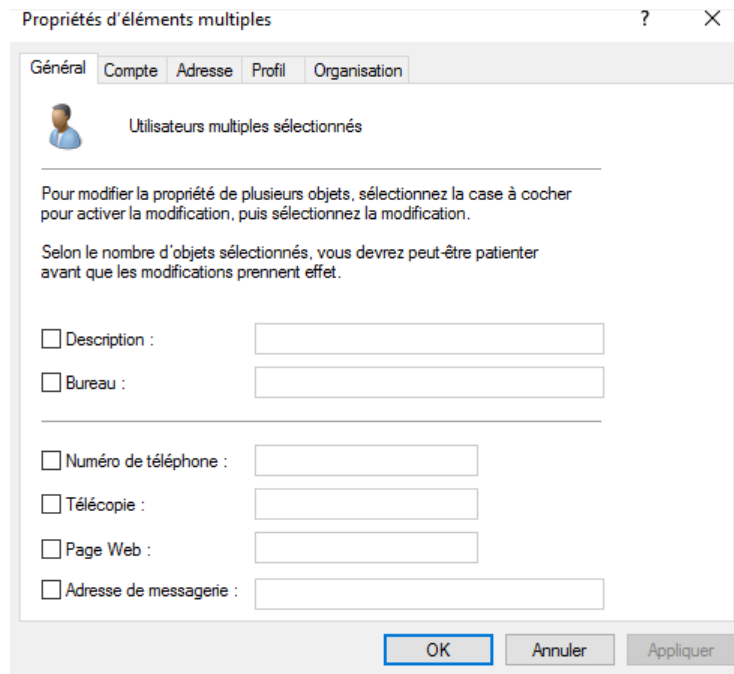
Propriétés d'éléments multiples ? ✕

Général | Compte | Adresse | Profil | Organisation

Utilisateurs multiples sélectionnés

Pour modifier la propriété de plusieurs objets, sélectionnez la case à cocher pour activer la modification, puis sélectionnez la modification.

Selon le nombre d'objets sélectionnés, vous devrez peut-être patienter avant que les modifications prennent effet.

Description :

Bureau :

Numéro de téléphone :

Télécopie :

Page Web :

Adresse de messagerie :

OK Annuler Appliquer